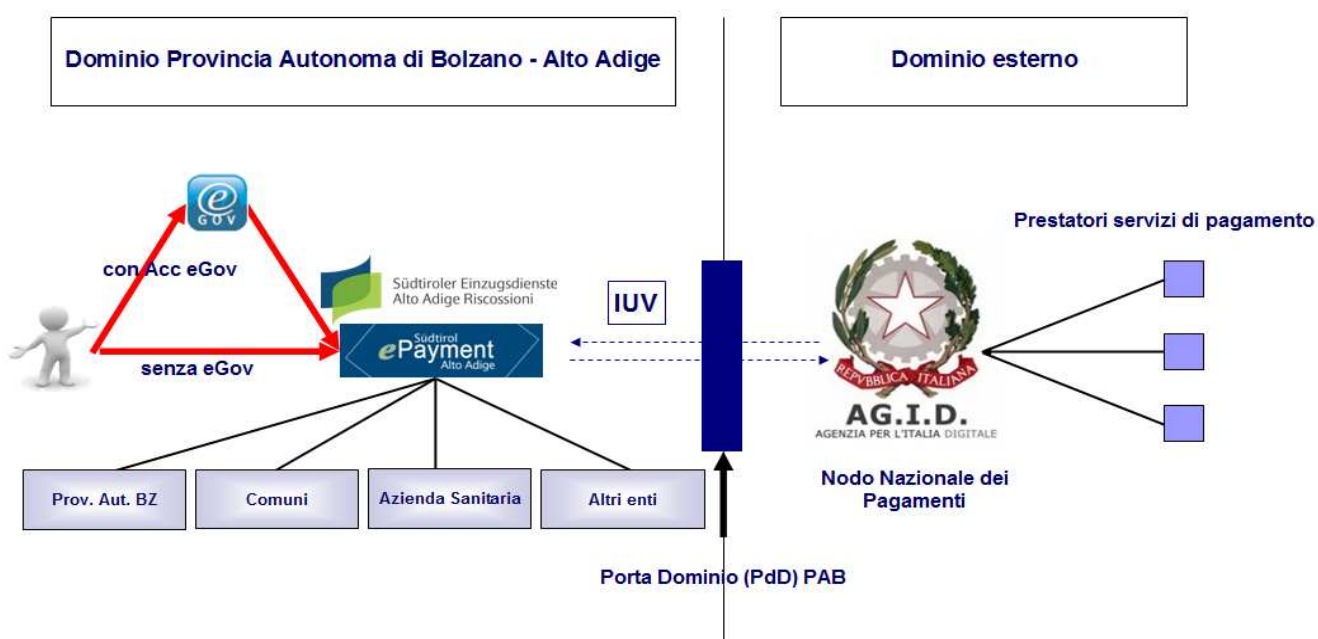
Dominio Provincia Autonoma di Bolzano - Alto Adige

Dominio esterno

e
GOV

con Acc eGov

senza eGov

Südtiroler Einzugsdienste
Alto Adige Riscossioni

Südtirol
ePayment
Alto Adige

IUV

Prestatori servizi di pagamento

REPVBBLICA ITALIANA

AG.I.D.
AGENZIA PER L'ITALIA DIGITALE

Nodo Nazionale dei Pagamenti

Prov. Aut. BZ

Comuni

Azienda Sanitaria

Altri enti

Porta Dominio (PdD) PAB